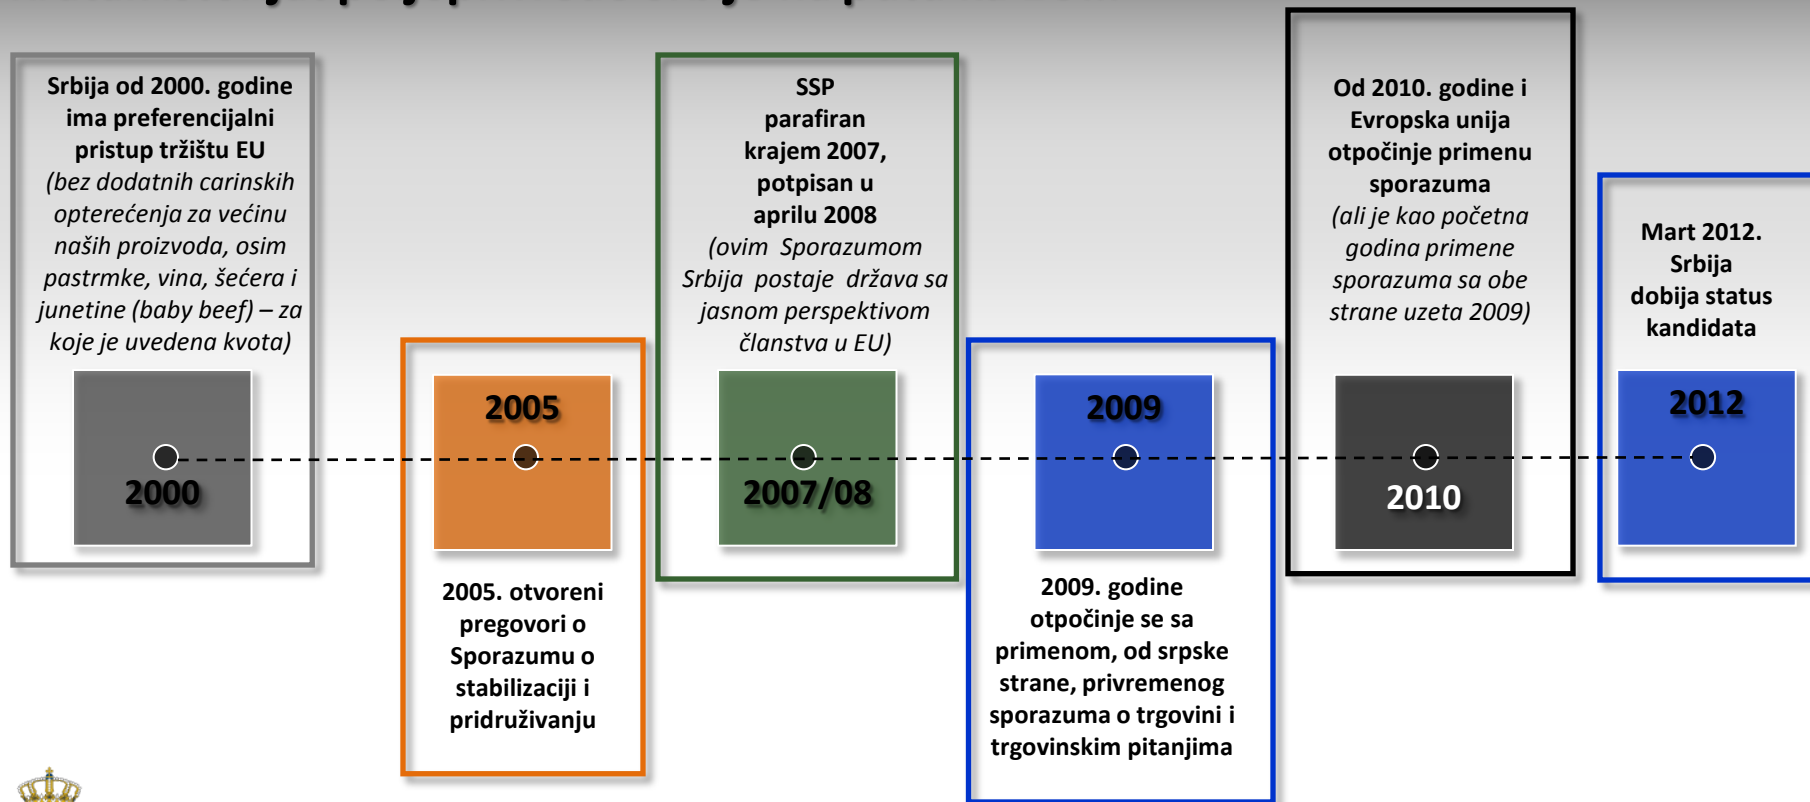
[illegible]

Srbija od 2000. godine ima preferencijalni pristup tržištu EU (bez dodatnih carinskih opterećenja za većinu naših proizvoda, osim pastrmke, vina, šećera i junetine (baby beef) – za koje je uvedena kvota)

2000

2005

2005. otvoreni pregovori o Sporazumu o stabilizaciji i pridruživanju

SSP parafiran krajem 2007, potpisan u aprilu 2008 (ovim Sporazumom Srbija postaje država sa jasnom perspektivom članstva u EU)

2007/08

2009

2009. godine otpočinje se sa primenom, od srpske strane, privremenog sporazuma o trgovini i trgovinskim pitanjima

Od 2010. godine i Evropska unija otpočinje primenu sporazuma (ali je kao početna godina primene sporazuma sa obe strane uzeta 2009)

2010

Mart 2012. Srbija dobija status kandidata

2012